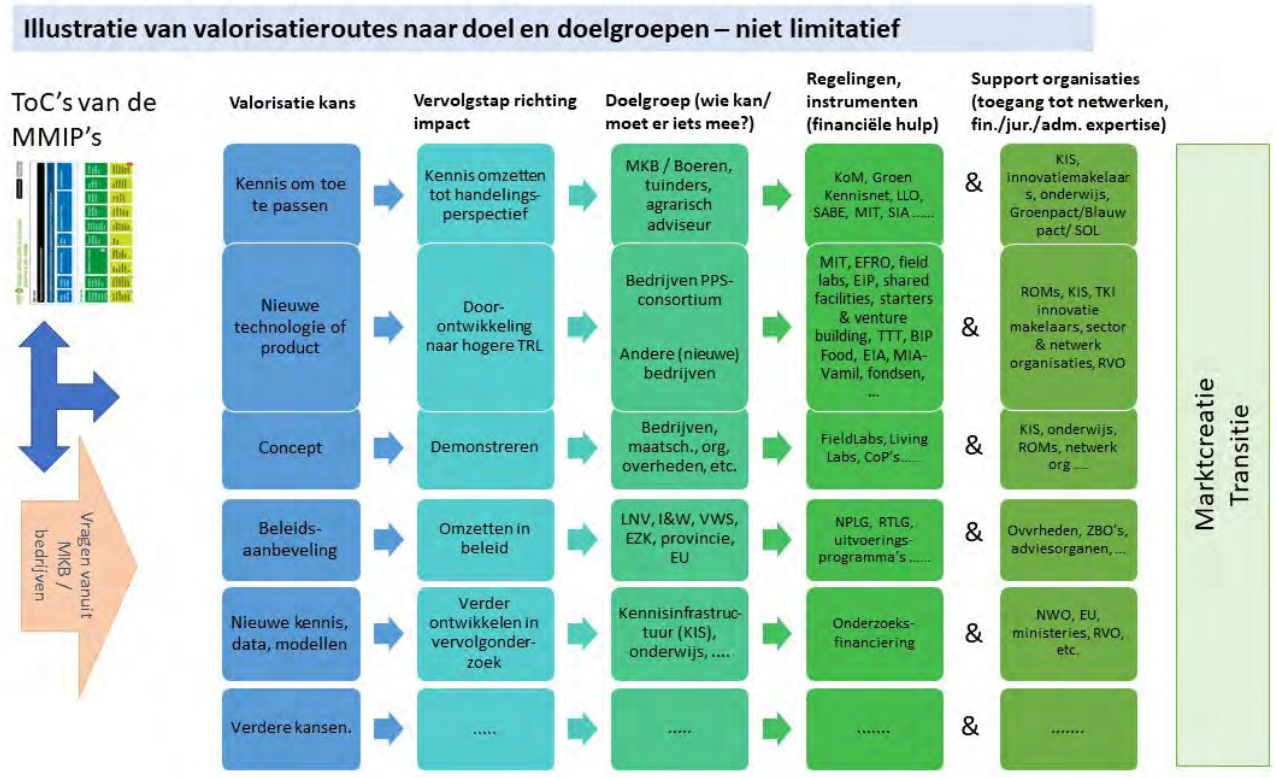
Illustratie van valorisatieroutes naar doel en doelgroepen – niet limitatief

ToC's van de MMIP's

Vragen vanuit MKB / bedrijven

| Valorisatie kans | Vervolgstap richting impact | Doelgroep (wie kan/ moet er iets mee?) | Regelingen, instrumenten (financiële hulp) | | Support organisaties (toegang tot netwerken, fin./jur./adm. expertise) |
|---|---|---|---|---|---|
| Kennis om toe te passen | Kennis omzetten tot handelingsperspectief | MKB / Boeren, tuinders, agrarisch adviseur | KoM, Groen Kennisnet, LLO, SABE, MIT, SIA ...... | & | KIS, innovatiemakelaars, onderwijs, Groenpact/Blauw pact/ SOL |
| Nieuwe technologie of product | Doorontwikkeling naar hogere TRL | Bedrijven PPS-consortium Andere (nieuwe) bedrijven | MIT, EFRO, field labs, EIP, shared facilities, starters & venture building, TTT, BIP Food, EIA, MIA-Vamil, fondsen, ... | & | ROMs, KIS, TKI innovatie makelaars, sector & netwerk organisaties, RVO |
| Concept | Demonstreren | Bedrijven, maatsch., org, overheden, etc. | FieldLabs, Living Labs, CoP's...... | & | KIS, onderwijs, ROMs, netwerk org .... |
| Beleids-aanbeveling | Omzetten in beleid | LNV, I&W, VWS, EZK, provincie, EU | NPLG, RTLG, uitvoeringsprogramma's ...... | & | Ovvrheden, ZBO's, adviesorganen, ... |
| Nieuwe kennis, data, modellen | Verder ontwikkelen in vervolgonderzoek | Kennisinfrastructuur (KIS), onderwijs, .... | Onderzoeksfinanciering | & | NWO, EU, ministeries, RVO, etc. |
| Verdere kansen. | ..... | ..... | ....... | & | ....... |

Marktcreatie Transitie